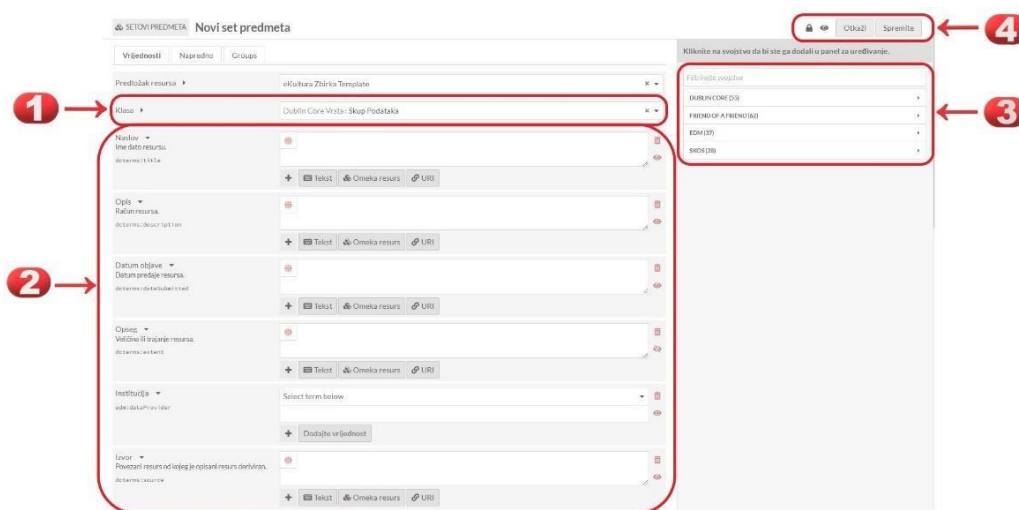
SETOVI PREDMETA Novi set predmeta

Otkaži Spremite

4

Vrijednosti Napredno Groups

Kliknite na svojstvo da bi ste ga dodali u panel za uređivanje.

Predložak resursa ▸ eKultura Zbirka Template

1

Klasa ▸ Dublin Core Vrsta: Skup Podataka

Filtrirajte svojstva

DUBLIN CORE (55)

FRIEND OF A FRIEND (62)

EDM (37)

SKOS (28)

3

Naslov ▾
Ime dato resursu.
dcterms:title

Tekst Omeka resurs URI

Opis ▾
Račun resursa.
dcterms:description

Tekst Omeka resurs URI

2

Datum objave ▾
Datum predaje resursa.
dcterms:dateSubmitted

Tekst Omeka resurs URI

Opseg ▾
Veličina ili trajanje resursa.
dcterms:extent

Tekst Omeka resurs URI

Institucija ▾
edm:dataProvider

Select term below

Dodajte vrijednost

Izvor ▾
Povezani resurs od kojeg je opisani resurs deriviran.
dcterms:source

Tekst Omeka resurs URI